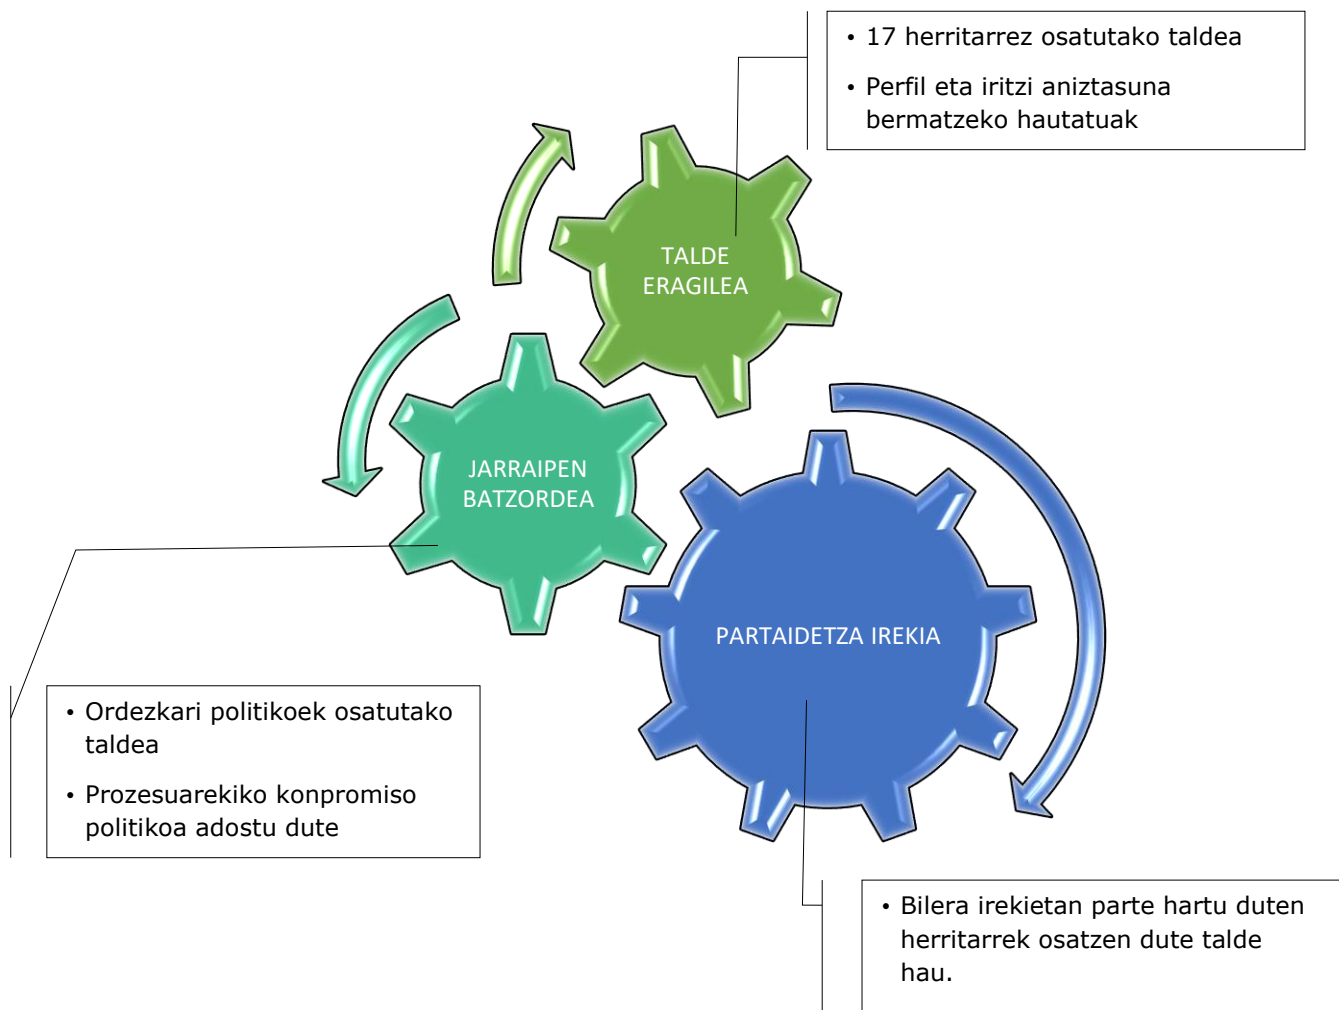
• 17 herritarrez osatutako taldea

• Perfil eta iritzi aniztasuna bermatzeko hautatuak

TALDE ERAGILEA

JARRAIPEN BATZORDEA

PARTAIDETZA IREKIA

• Ordezkari politikoek osatutako taldea

• Prozesuarekiko konpromiso politikoa adostu dute

• Bilera irekietan parte hartu duten herritarrek osatzen dute talde hau.